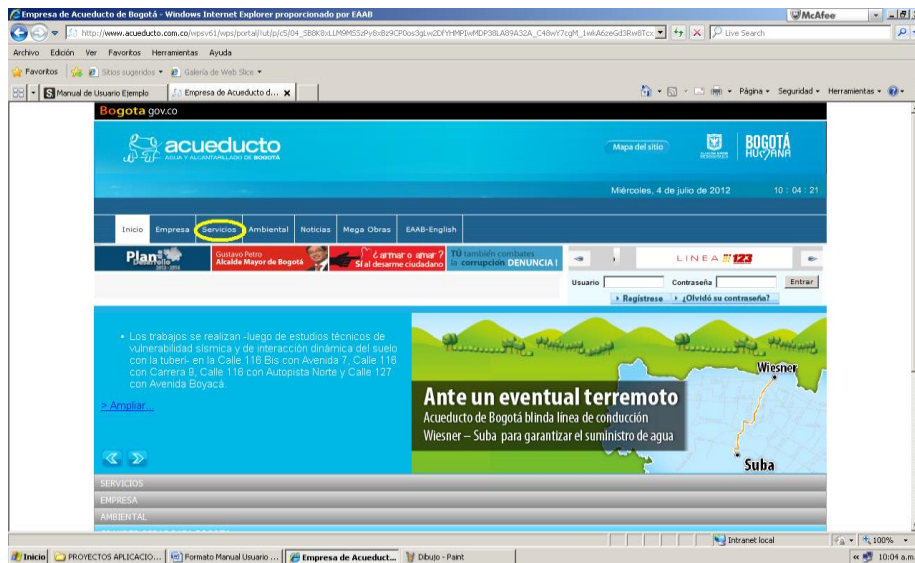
Empresa de Acueducto de Bogotá - Windows Internet Explorer proporcionado por EAAB
McAfee
http://www.acueducto.com.co/wps/portal/!ut/p/c5/04_SB8K8xLLM9MSSzPy8xBz9CP0os3gLw2DfYHMPIwMDP38LA89A32A_C48wY7cgM_1wkA6zeGd3Rw8Tcx
Live Search
Archivo Edición Ver Favoritos Herramientas Ayuda
Favoritos Sitios sugeridos Galería de Web Slice
Manual de Usuario Ejemplo
Empresa de Acueducto d...
Página Seguridad Herramientas
Bogota gov.co
acueducto
AGUA Y ALCANTARILLADO DE BOGOTÁ
Mapa del sitio
BOGOTÁ HUMANA
Miércoles, 4 de julio de 2012
10 : 04 : 21
Inicio Empresa Servicios Ambiental Noticias Mega Obras EAAB-English
Plan Desarrollo 2012-2016
Gustavo Petro Alcalde Mayor de Bogotá
¿ armar o amar ? Sí al desarme ciudadano
TÚ también combates la corrupción DENUNCIA !
LINEA 123
Usuario
Contraseña
Entrar
Regístrese
¿Olvidó su contraseña?
• Los trabajos se realizan -luego de estudios técnicos de vulnerabilidad sísmica y de interacción dinámica del suelo con la tubería- en la Calle 116 Bis con Avenida 7, Calle 116 con Carrera 9, Calle 116 con Autopista Norte y Calle 127 con Avenida Boyacá.
> Ampliar...
Ante un eventual terremoto
Acueducto de Bogotá blinda línea de conducción Wiesner – Suba para garantizar el suministro de agua
Wiesner
Suba
SERVICIOS
EMPRESA
AMBIENTAL
Intranet local
100%
Inicio
PROYECTOS APLICACIO...
Formato Manual Usuario ...
Empresa de Acueduct...
Dibujo - Paint
10:04 a.m.